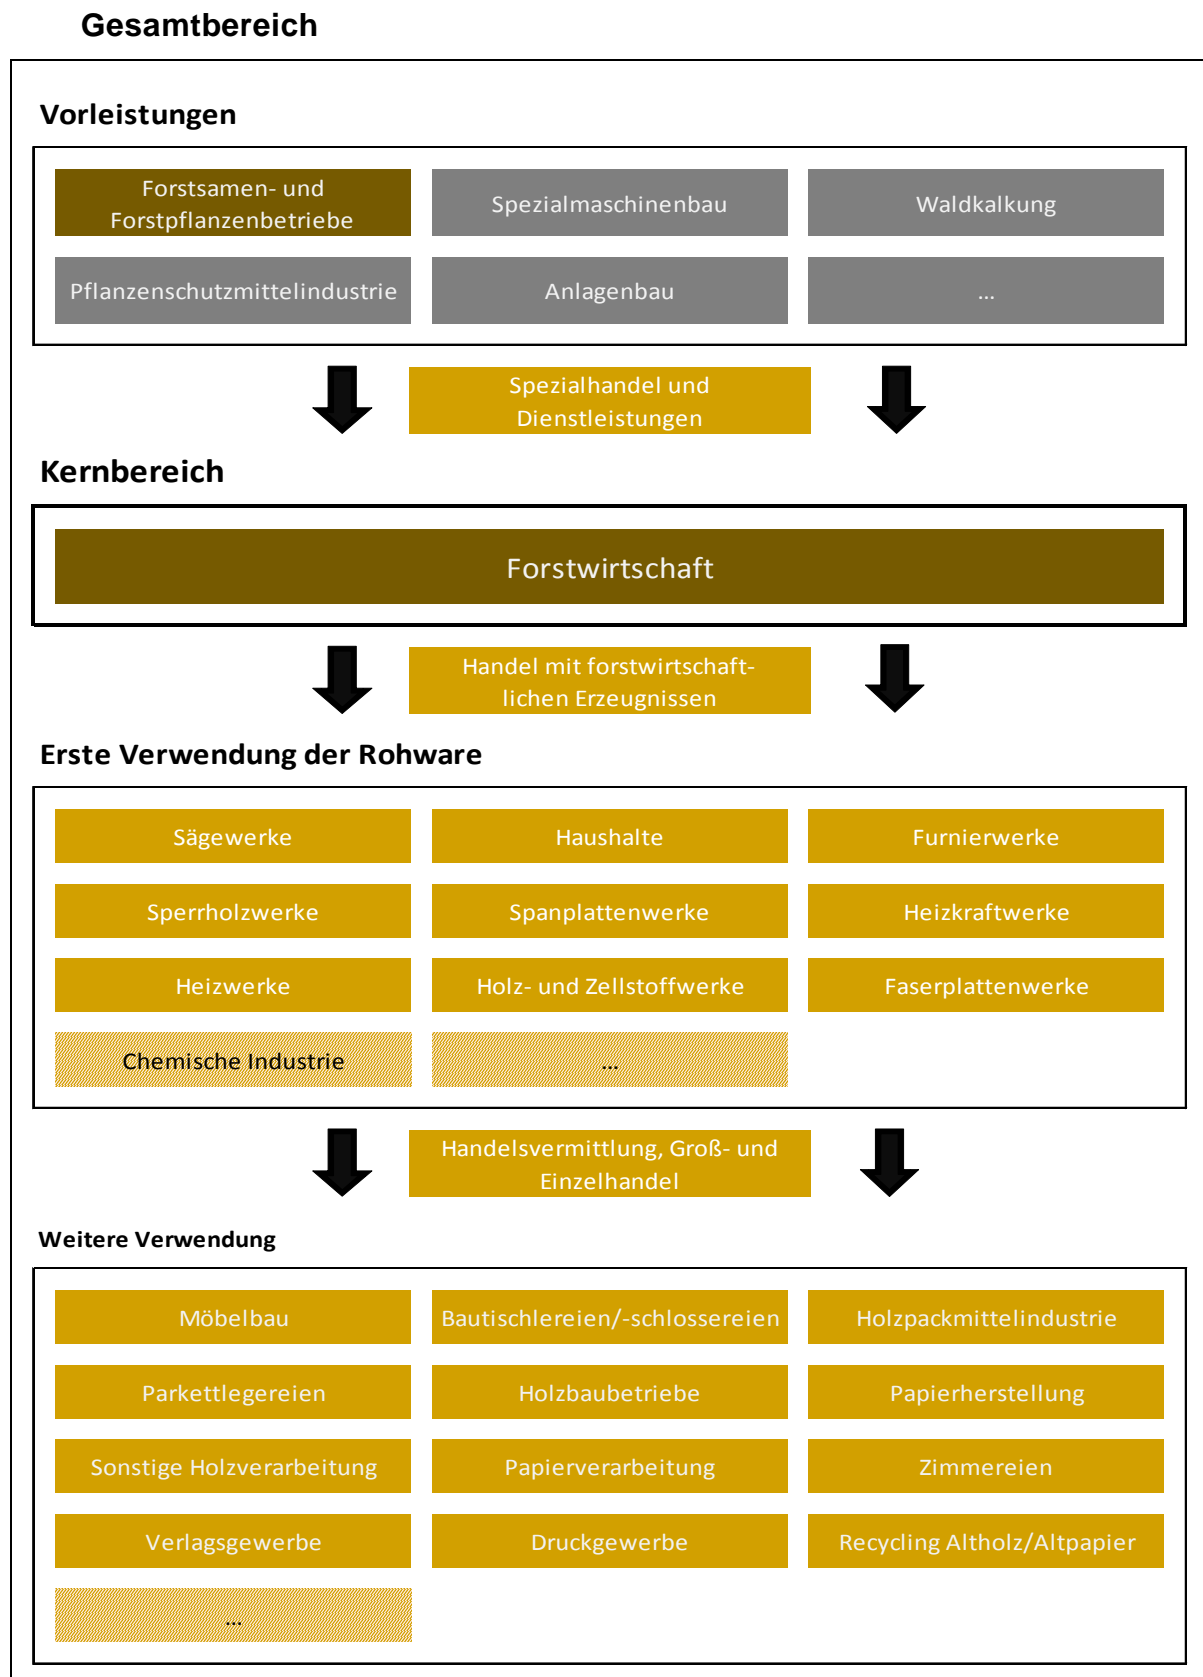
Gesamtbereich

Vorleistungen

Forstsamen- und Forstpflanzenbetriebe
Spezialmaschinenbau
Waldkalkung
Pflanzenschutzmittelindustrie
Anlagenbau
...

Spezialhandel und Dienstleistungen

Kernbereich

Forstwirtschaft

Handel mit forstwirtschaftlichen Erzeugnissen

Erste Verwendung der Rohware

Sägewerke
Haushalte
Furnierwerke
Sperrholzwerke
Spanplattenwerke
Heizkraftwerke
Heizwerke
Holz- und Zellstoffwerke
Faserplattenwerke
Chemische Industrie
...

Handelsvermittlung, Groß- und Einzelhandel

Weitere Verwendung

Möbelbau
Bautischlereien/-schlossereien
Holzpackmittelindustrie
Parkettlegereien
Holzbaubetriebe
Papierherstellung
Sonstige Holzverarbeitung
Papierverarbeitung
Zimmereien
Verlagsgewerbe
Druckgewerbe
Recycling Altholz/Altpapier
...